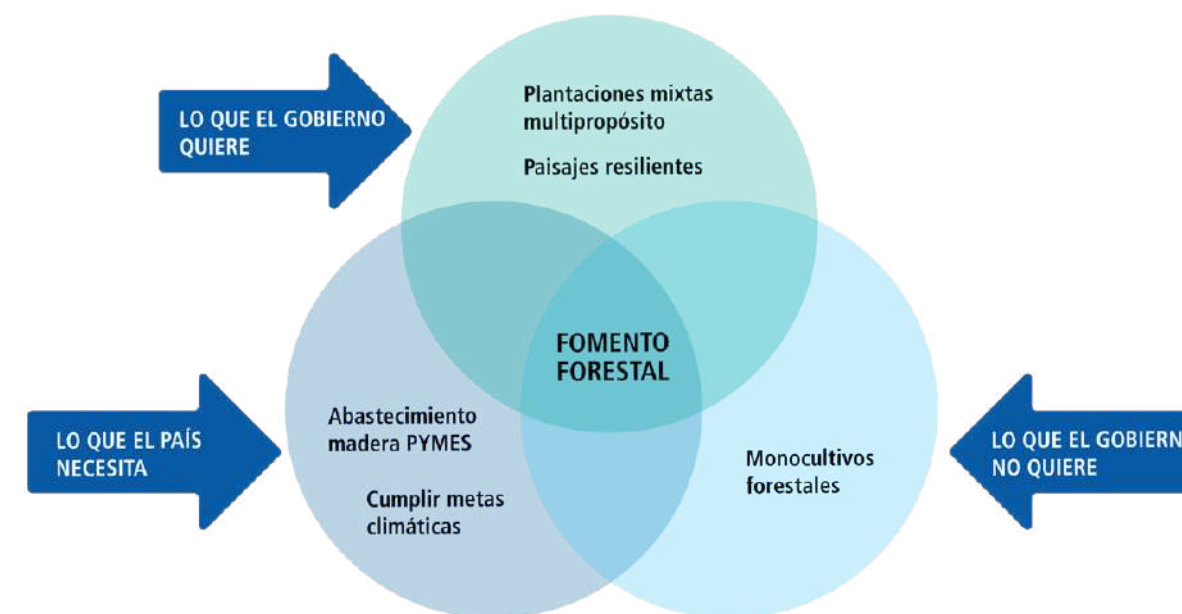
LO QUE EL GOBIERNO QUIERE

Plantaciones mixtas multipropósito

Paisajes resilientes

FOMENTO FORESTAL

LO QUE EL PAÍS NECESITA

Abastecimiento madera PYMES

Cumplir metas climáticas

Monocultivos forestales

LO QUE EL GOBIERN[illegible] NO QUIERE